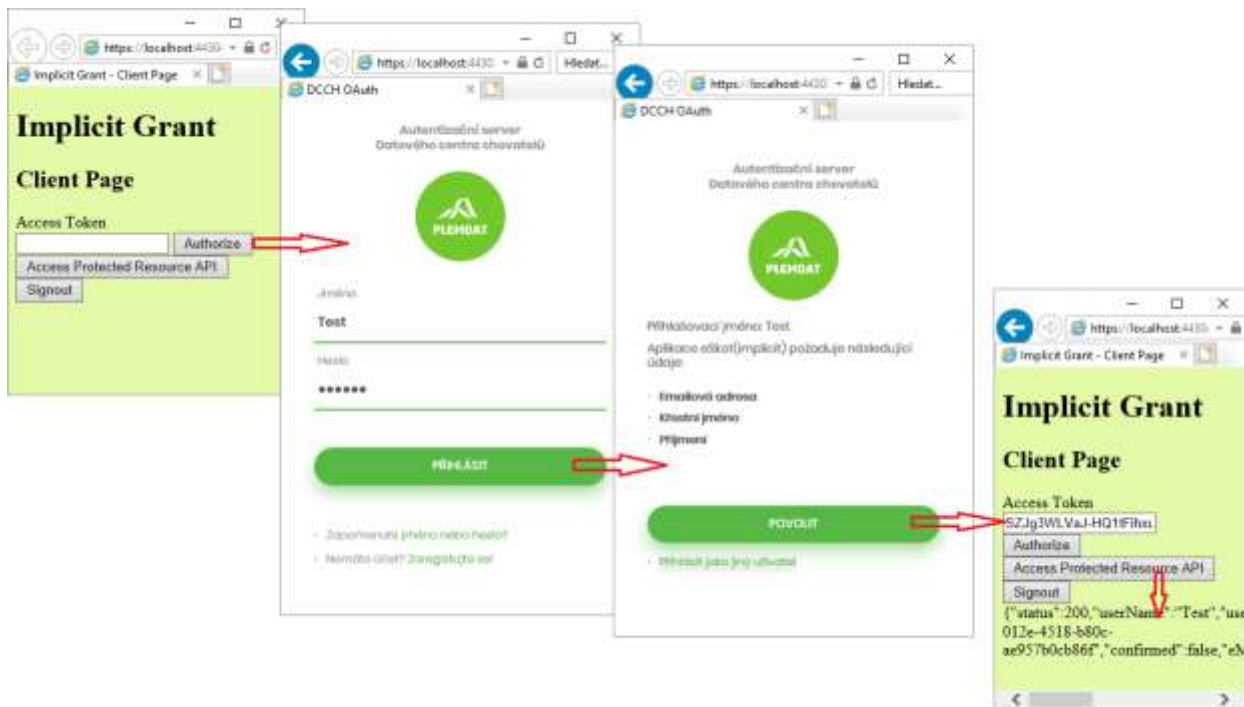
https://localhost:4430
Implicit Grant - Client Page

Implicit Grant

Client Page

Access Token

Authorize

Access Protected Resource API

Signout

https://localhost:4430
Hledat...
DCCH OAuth

Autentizační server
Datového centra chovatelů

PLEMDAT

Jméno
Test

Heslo
•••••••

PŘIHLÁSIT

Zapomenuté jméno nebo heslo?

Nemáte účet? Zaregistrujte se!

https://localhost:4430
Hledat...
DCCH OAuth

Autentizační server
Datového centra chovatelů

PLEMDAT

Přihlašovací jméno: Test

Aplikace eliksit(implicit) požaduje následující údaje:

Emailová adresa

Křestní jméno

Příjmení

POVOLIT

Přihlásit jako jiný uživatel

https://localhost:4430
Implicit Grant - Client Page

Implicit Grant

Client Page

Access Token
SZJg3WLVaJ-HQ1fFlhu

Authorize

Access Protected Resource API

Signout

{"status":200,"userName":"Test","use
012e-4518-b80c-
ae957b0cb86f","confirmed":false,"eM